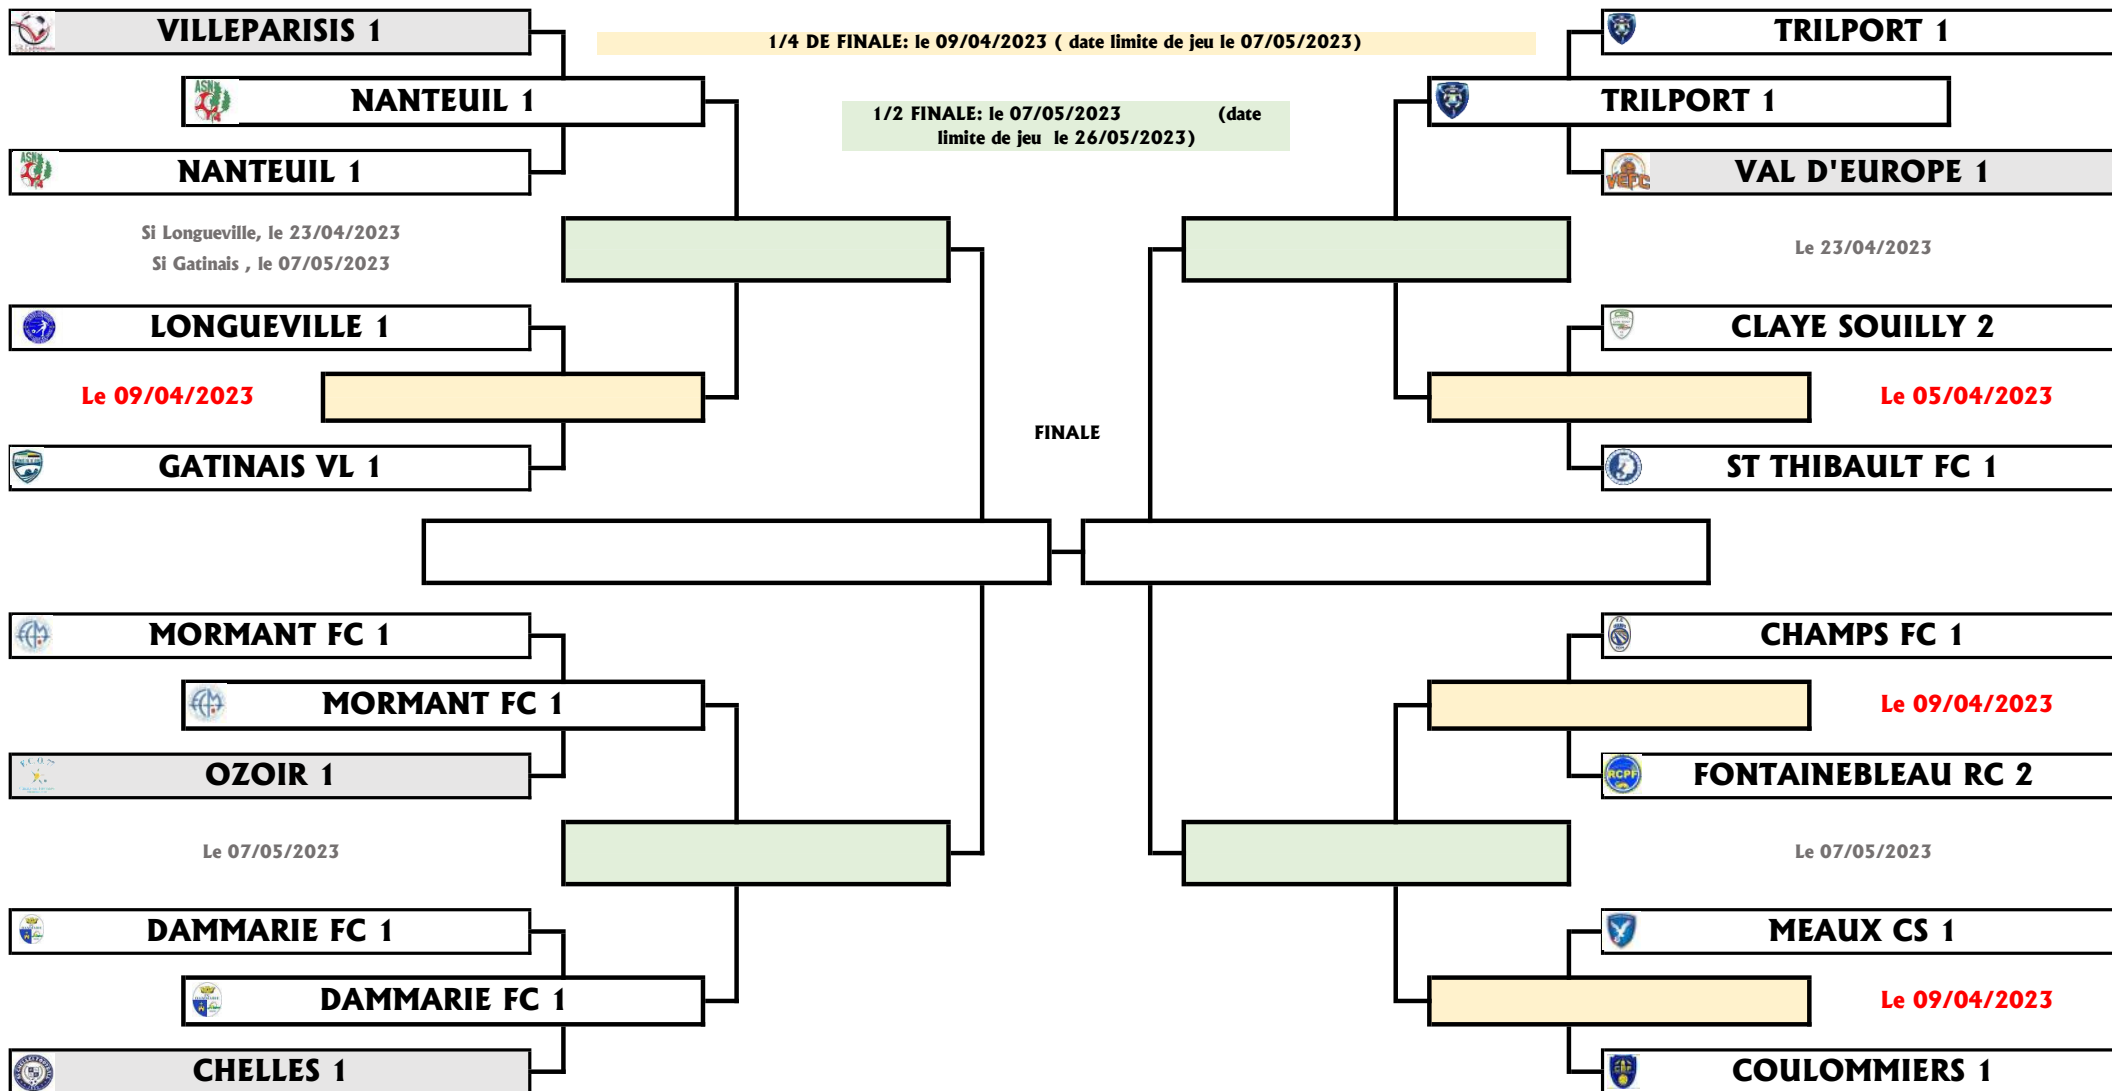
VILLEPARISIS 1

1/4 DE FINALE: le 09/04/2023 ( date limite de jeu le 07/05/2023)

TRILPORT 1

NANTEUIL 1

1/2 FINALE: le 07/05/2023 (date limite de jeu le 26/05/2023)

TRILPORT 1

NANTEUIL 1

VAL D'EUROPE 1

Si Longueville, le 23/04/2023
Si Gatinais , le 07/05/2023

Le 23/04/2023

LONGUEVILLE 1

CLAYE SOUILLY 2

Le 09/04/2023

Le 05/04/2023

FINALE

GATINAIS VL 1

ST THIBAULT FC 1

MORMANT FC 1

CHAMPS FC 1

MORMANT FC 1

Le 09/04/2023

OZOIR 1

FONTAINEBLEAU RC 2

Le 07/05/2023

Le 07/05/2023

DAMMARIE FC 1

MEAUX CS 1

DAMMARIE FC 1

Le 09/04/2023

CHELLES 1

COULOMMIERS 1